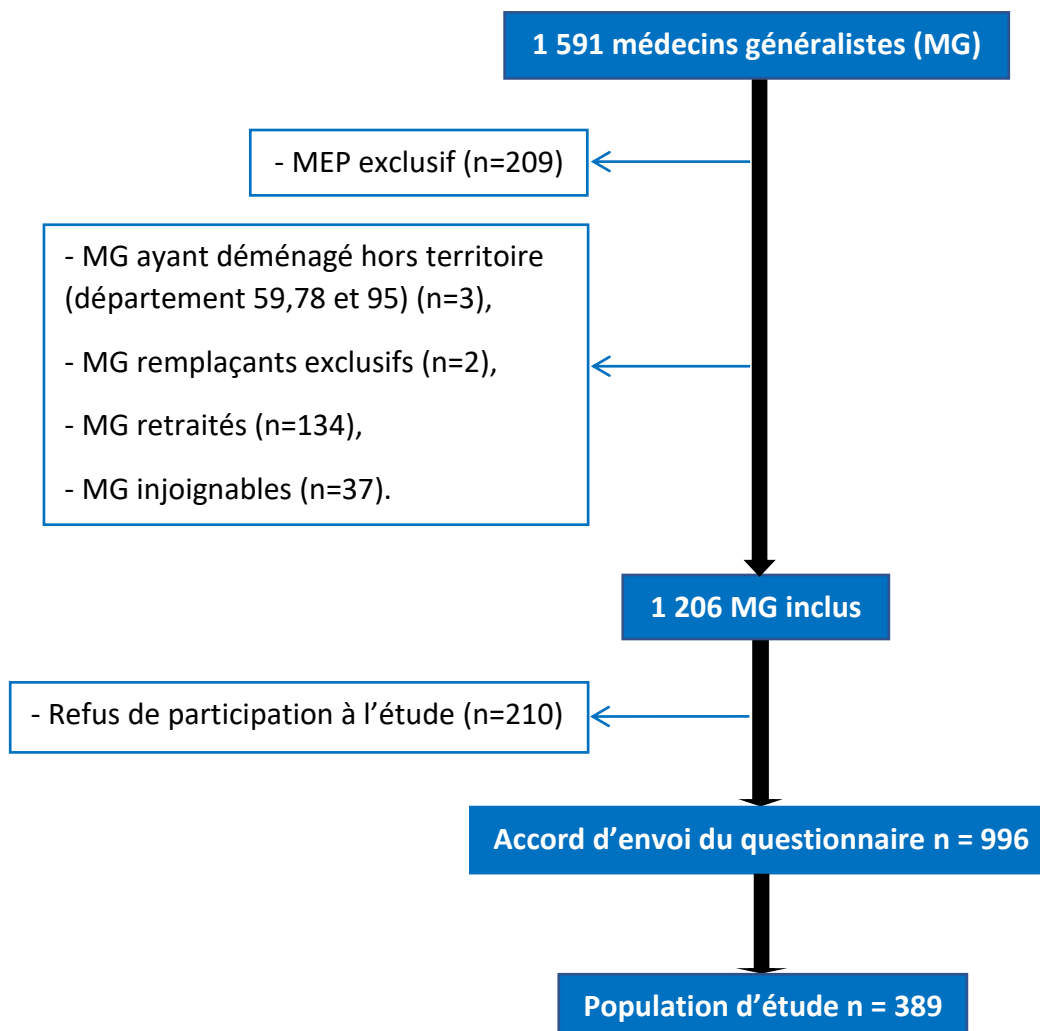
1 591 médecins généralistes (MG)

- MEP exclusif (n=209)

- MG ayant déménagé hors territoire (département 59,78 et 95) (n=3),

- MG remplaçants exclusifs (n=2),

- MG retraités (n=134),

- MG injoignables (n=37).

1 206 MG inclus

- Refus de participation à l'étude (n=210)

Accord d'envoi du questionnaire n = 996

Population d'étude n = 389